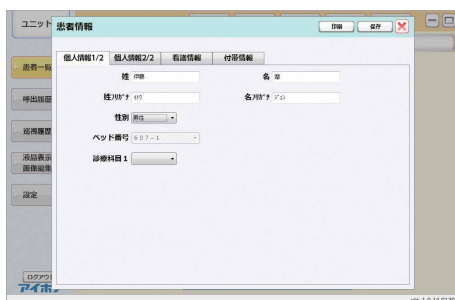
ユニット
患者情報
印刷
保存
患者一覧
呼出履歴
巡視履歴
液晶表示
画像編集
設定
ログアウト
アイホン
個人情報1/2
個人情報2/2
看護情報
付帯情報
姓 伊藤
名 翠
姓フリガナ イトウ
名フリガナ ジュン
性別 男性
ベッド番号 607-1
診療科目1
ver 1.0.14.0130